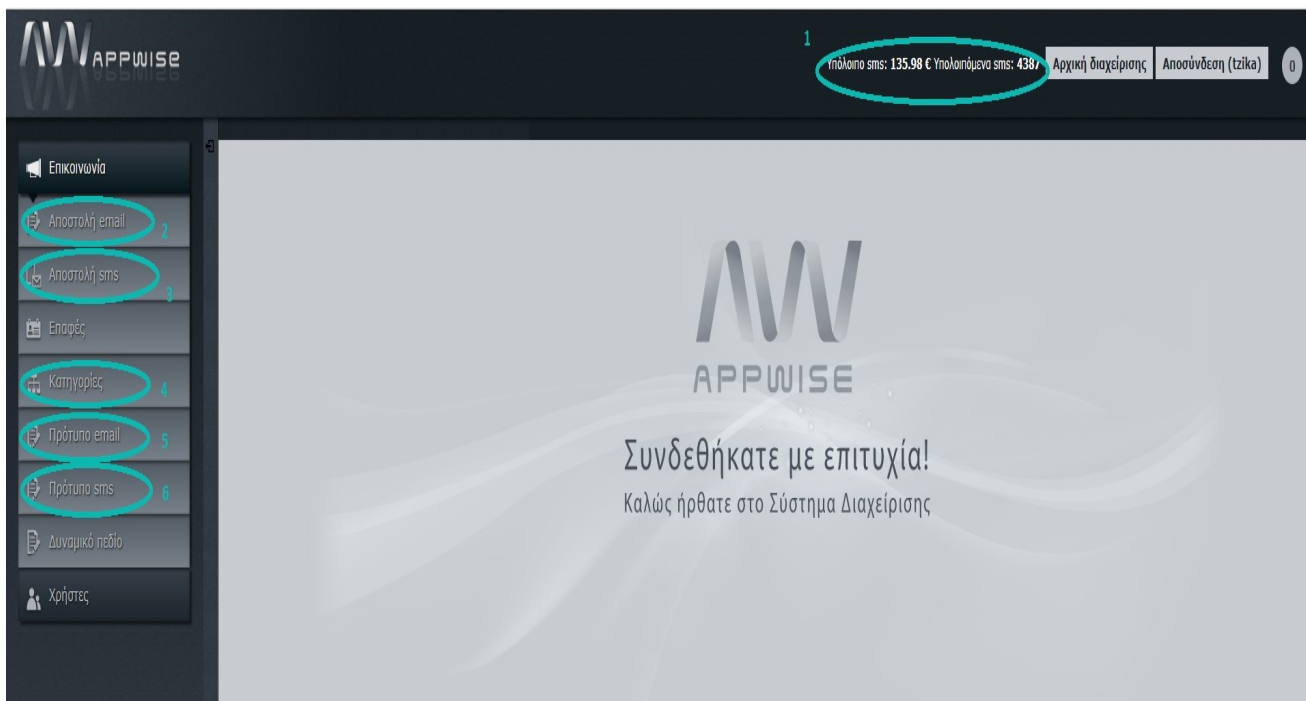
AW APPWISE

1

Υπόλοιπο sms: 135.98 € Υπολοιπόμενα sms: 4387 Αρχική διαχείρισης Αποσύνδεση (tzika) 0

Επικοινωνία

Αποστολή email 2

Αποστολή sms 3

Επαφές

Κατηγορίες 4

Πρότυπο email 5

Πρότυπο sms 6

Δυναμικό πεδίο

Χρήστες

AW
APPWISE

Συνδεθήκατε με επιτυχία!

Καλώς ήρθατε στο Σύστημα Διαχείρισης